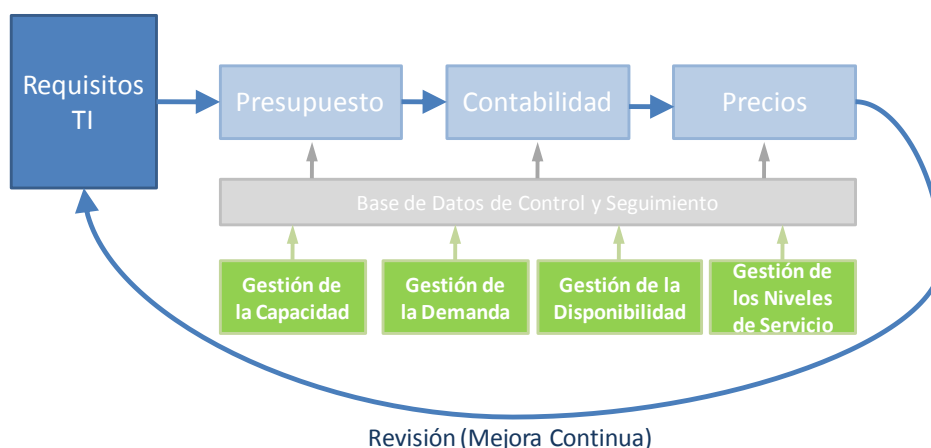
Requisitos TI

Presupuesto

Contabilidad

Precios

Base de Datos de Control y Seguimiento

Gestión de la Capacidad

Gestión de la Demanda

Gestión de la Disponibilidad

Gestión de los Niveles de Servicio

Revisión (Mejora Continua)